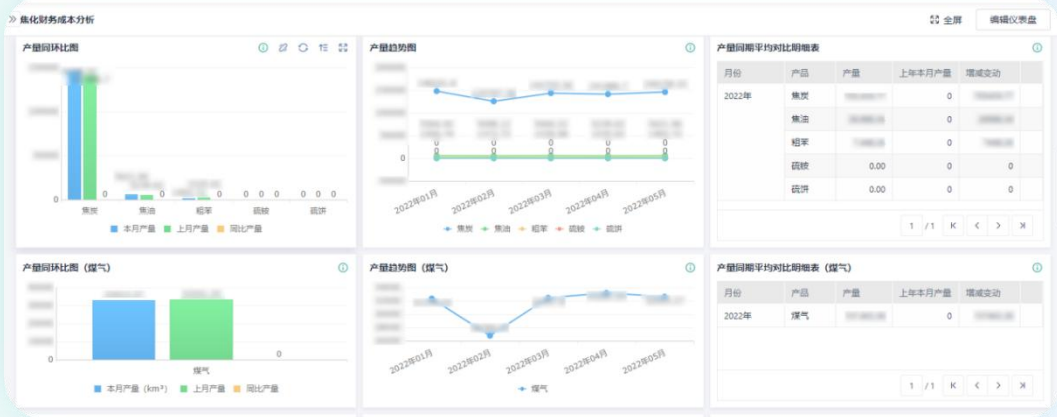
» 焦化财务成本分析

全屏 编辑仪表盘

产量同环比图

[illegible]
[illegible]
0

0 0 0 0 0 0 0

焦炭 焦油 粗苯 硫铵 硫饼

本月产量 上月产量 同比产量

产量趋势图

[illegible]
0
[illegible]

0 0 0 0 0

2022年01月 2022年02月 2022年03月 2022年04月 2022年05月

焦炭 焦油 粗苯 硫铵 硫饼

产量同期平均对比明细表

| 月份 | 产品 | 产量 | 上年本月产量 | 增减变动 |
|---|---|---|---|---|
| 2022年 | 焦炭 | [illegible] | 0 | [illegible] |
| | 焦油 | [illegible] | 0 | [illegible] |
| | 粗苯 | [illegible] | 0 | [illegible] |
| | 硫铵 | 0.00 | 0 | 0 |
| | 硫饼 | 0.00 | 0 | 0 |

1 / 1

产量同环比图（煤气）

0

0

煤气

本月产量（km³） 上月产量 同比产量

产量趋势图（煤气）

2022年01月 2022年02月 2022年03月 2022年04月 2022年05月

煤气

产量同期平均对比明细表（煤气）

| 月份 | 产品 | 产量 | 上年本月产量 | 增减变动 |
|---|---|---|---|---|
| 2022年 | 煤气 | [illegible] | 0 | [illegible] |

1 / 1